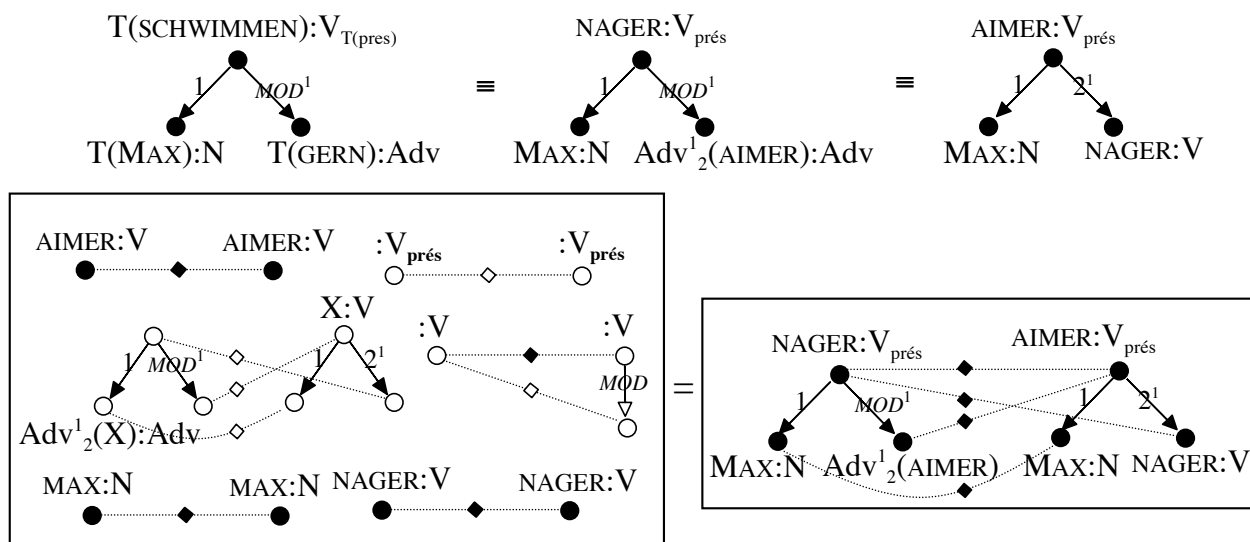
T(SCHWIMMEN):$V_{T(pres)}$

1 $MOD^1$

T(MAX):N T(GERN):Adv

≡

NAGER:$V_{prés}$

1 $MOD^1$

MAX:N $Adv^1{}_2$(AIMER):Adv

≡

AIMER:$V_{prés}$

1 $2^1$

MAX:N NAGER:V

AIMER:V AIMER:V

:$V_{prés}$ :$V_{prés}$

X:V

1 $MOD^1$ 1 $2^1$

:V :V

MOD

$Adv^1{}_2$(X):Adv

MAX:N MAX:N NAGER:V NAGER:V

=

NAGER:$V_{prés}$ AIMER:$V_{prés}$

1 $MOD^1$ 1 $2^1$

MAX:N $Adv^1{}_2$(AIMER) MAX:N NAGER:V